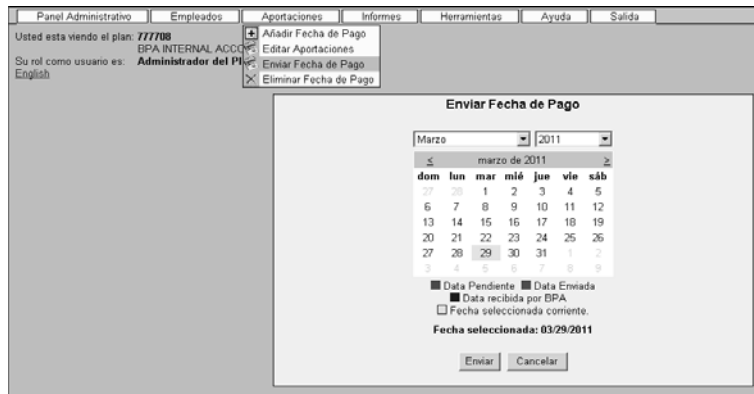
Panel Administrativo | Empleados | Aportaciones | Informes | Herramientas | Ayuda | Salida

Usted esta viendo el plan: 777708
BPA INTERNAL ACCO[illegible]
Su rol como usuario es: Administrador del Pl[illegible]
English

Añadir Fecha de Pago
Editar Aportaciones
Enviar Fecha de Pago
Eliminar Fecha de Pago

Enviar Fecha de Pago

Marzo | 2011

≤ marzo de 2011 ≥

| dom | lun | mar | mié | jue | vie | sáb |
|---|---|---|---|---|---|---|
| 27 | 28 | 1 | 2 | 3 | 4 | 5 |
| 6 | 7 | 8 | 9 | 10 | 11 | 12 |
| 13 | 14 | 15 | 16 | 17 | 18 | 19 |
| 20 | 21 | 22 | 23 | 24 | 25 | 26 |
| 27 | 28 | 29 | 30 | 31 | 1 | 2 |
| 3 | 4 | 5 | 6 | 7 | 8 | 9 |

Data Pendiente Data Enviada
Data recibida por BPA
Fecha seleccionada corriente.

Fecha seleccionada: 03/29/2011

Enviar Cancelar